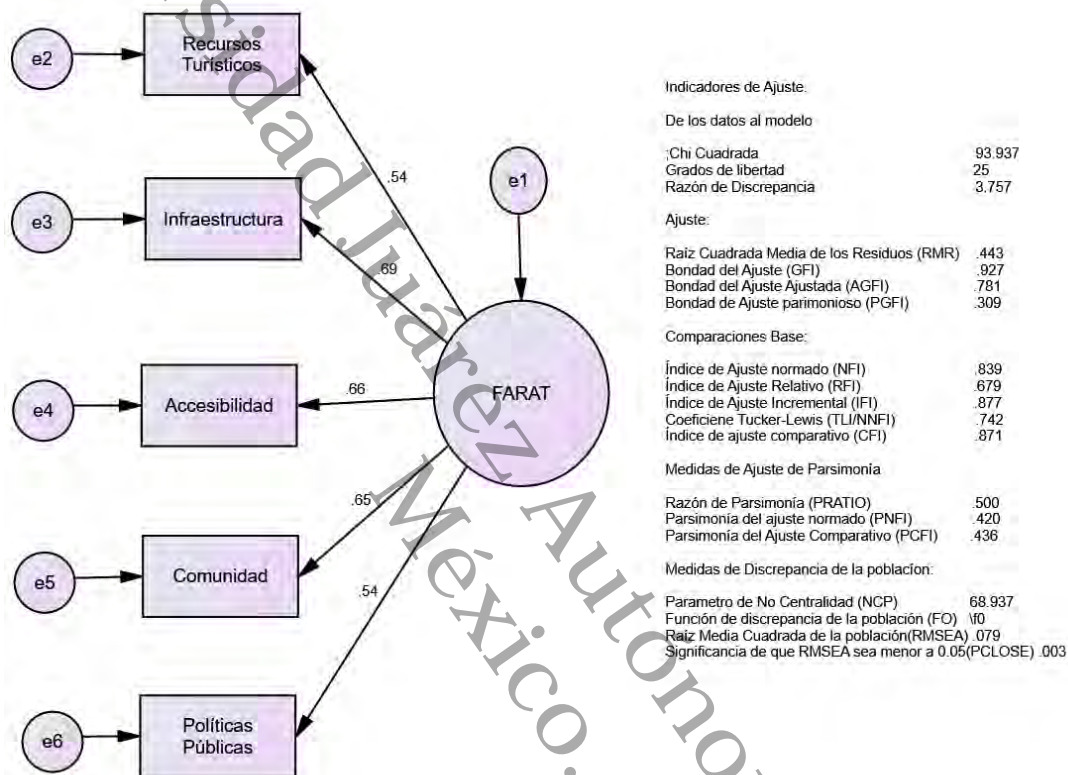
e2
Recursos Turísticos

e3
Infraestructura

e4
Accesibilidad

e5
Comunidad

e6
Políticas Públicas

e1

FARAT

.54
.69
.66
.65
.54

sidad Juárez Autónoma
México

Indicadores de Ajuste.

De los datos al modelo

;Chi Cuadrada 93.937
Grados de libertad 25
Razón de Discrepancia 3.757

Ajuste:

Raíz Cuadrada Media de los Residuos (RMR) .443
Bondad del Ajuste (GFI) .927
Bondad del Ajuste Ajustada (AGFI) .781
Bondad de Ajuste parimonioso (PGFI) .309

Comparaciones Base:

Índice de Ajuste normado (NFI) .839
Índice de Ajuste Relativo (RFI) .679
Índice de Ajuste Incremental (IFI) .877
Coeficiene Tucker-Lewis (TLI/NNFI) .742
Índice de ajuste comparativo (CFI) .871

Medidas de Ajuste de Parsimonía

Razón de Parsimonía (PRATIO) .500
Parsimonía del ajuste normado (PNFI) .420
Parsimonía del Ajuste Comparativo (PCFI) .436

Medidas de Discrepancia de la poblacíon:

Parametro de No Centralidad (NCP) 68.937
Función de discrepancia de la población (FO) \f0
Raíz Media Cuadrada de la población(RMSEA) .079
Significancia de que RMSEA sea menor a 0.05(PCLOSE) .003